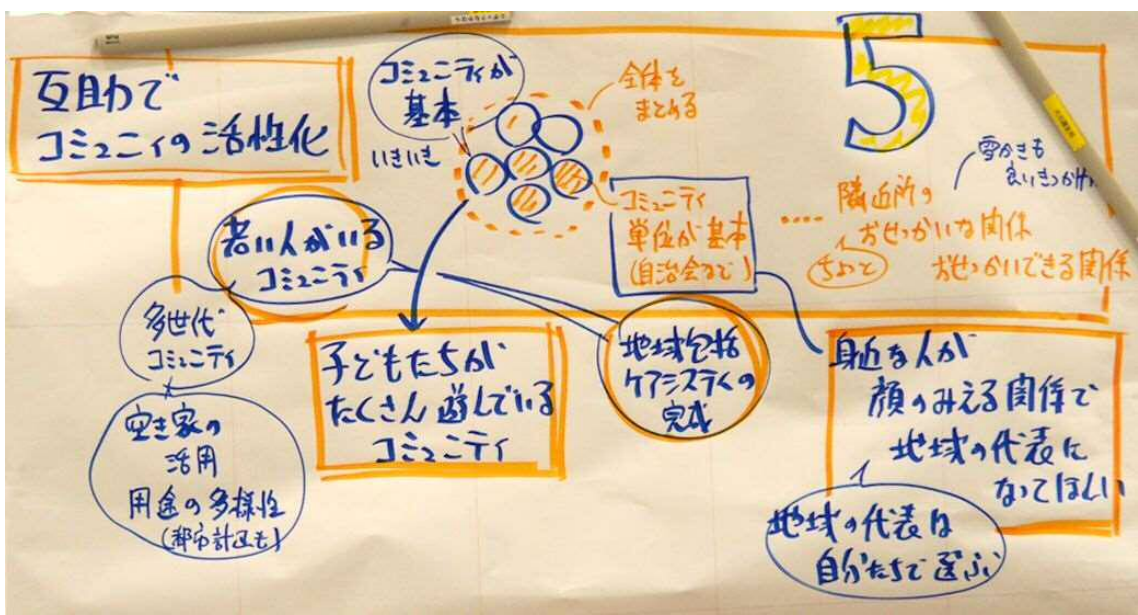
互助で
コミュニティの活性化

コミュニティが
基本

いきいき

全体を
まとめる

コミュニティ
単位が基本
(自治会など)

5

雪かきも
良いきっかけ

隣近所の
おせっかいな関係

ちょっと

おせっかいできる関係

若い人がいる
コミュニティ

多世代
コミュニティ

空き家の
活用
用途の多様性
(都市計画も)

子どもたちが
たくさん遊んでいる
コミュニティ

地域包括
ケアシステムの
完成

身近な人が
顔のみえる関係で
地域の代表に
なってほしい

地域の代表は
自分たちで選ぶ